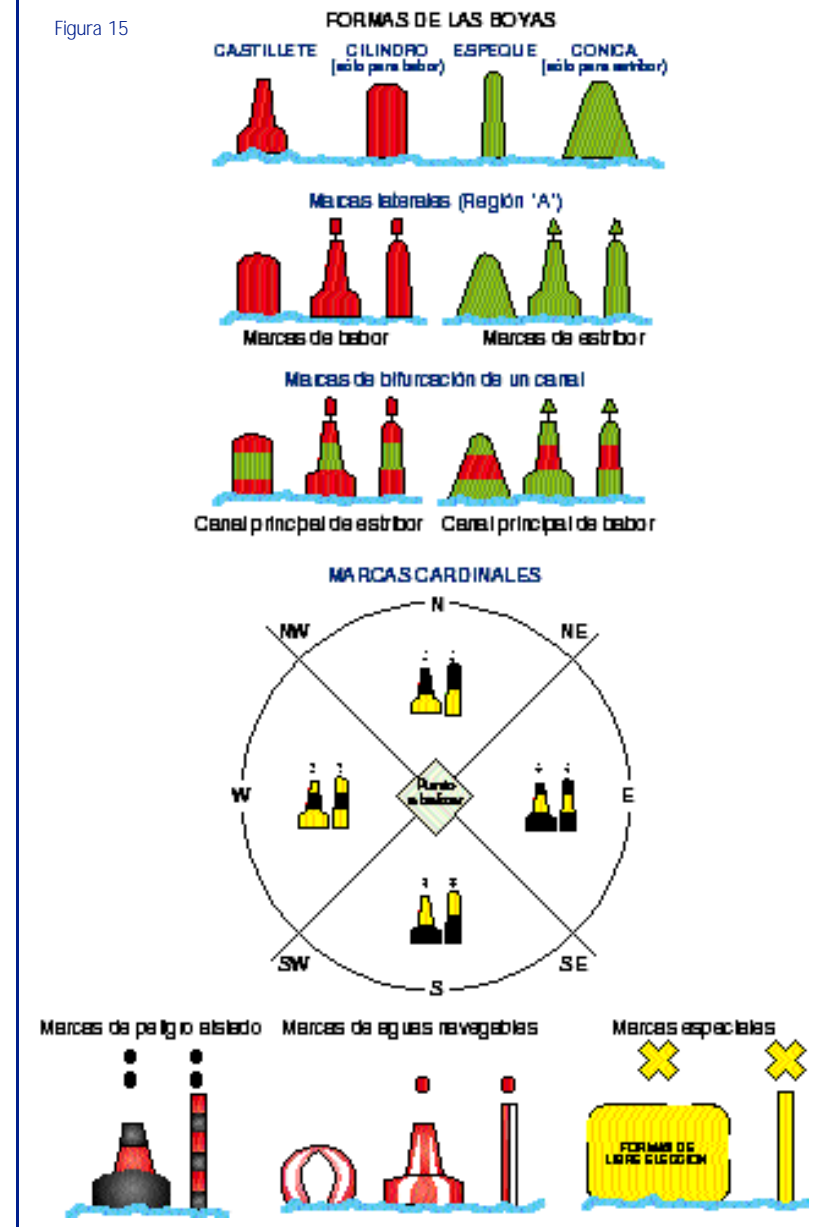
Figura 15

FORMAS DE LAS BOYAS

CASTILLETE
CILINDRO (sólo para babor)
ESPEQUE
CONICA (sólo para estribor)

Marcas laterales (Región "A")

Marcas de babor
Marcas de estribor

Marcas de bifurcación de un canal

Canal principal de estribor
Canal principal de babor

MARCAS CARDINALES

N
NW
NE
W
Punto a balizar
E
SW
SE
S

Marcas de peligro aislado
Marcas de aguas navegables
Marcas especiales

FORMAS DE LIBRE ELECCION